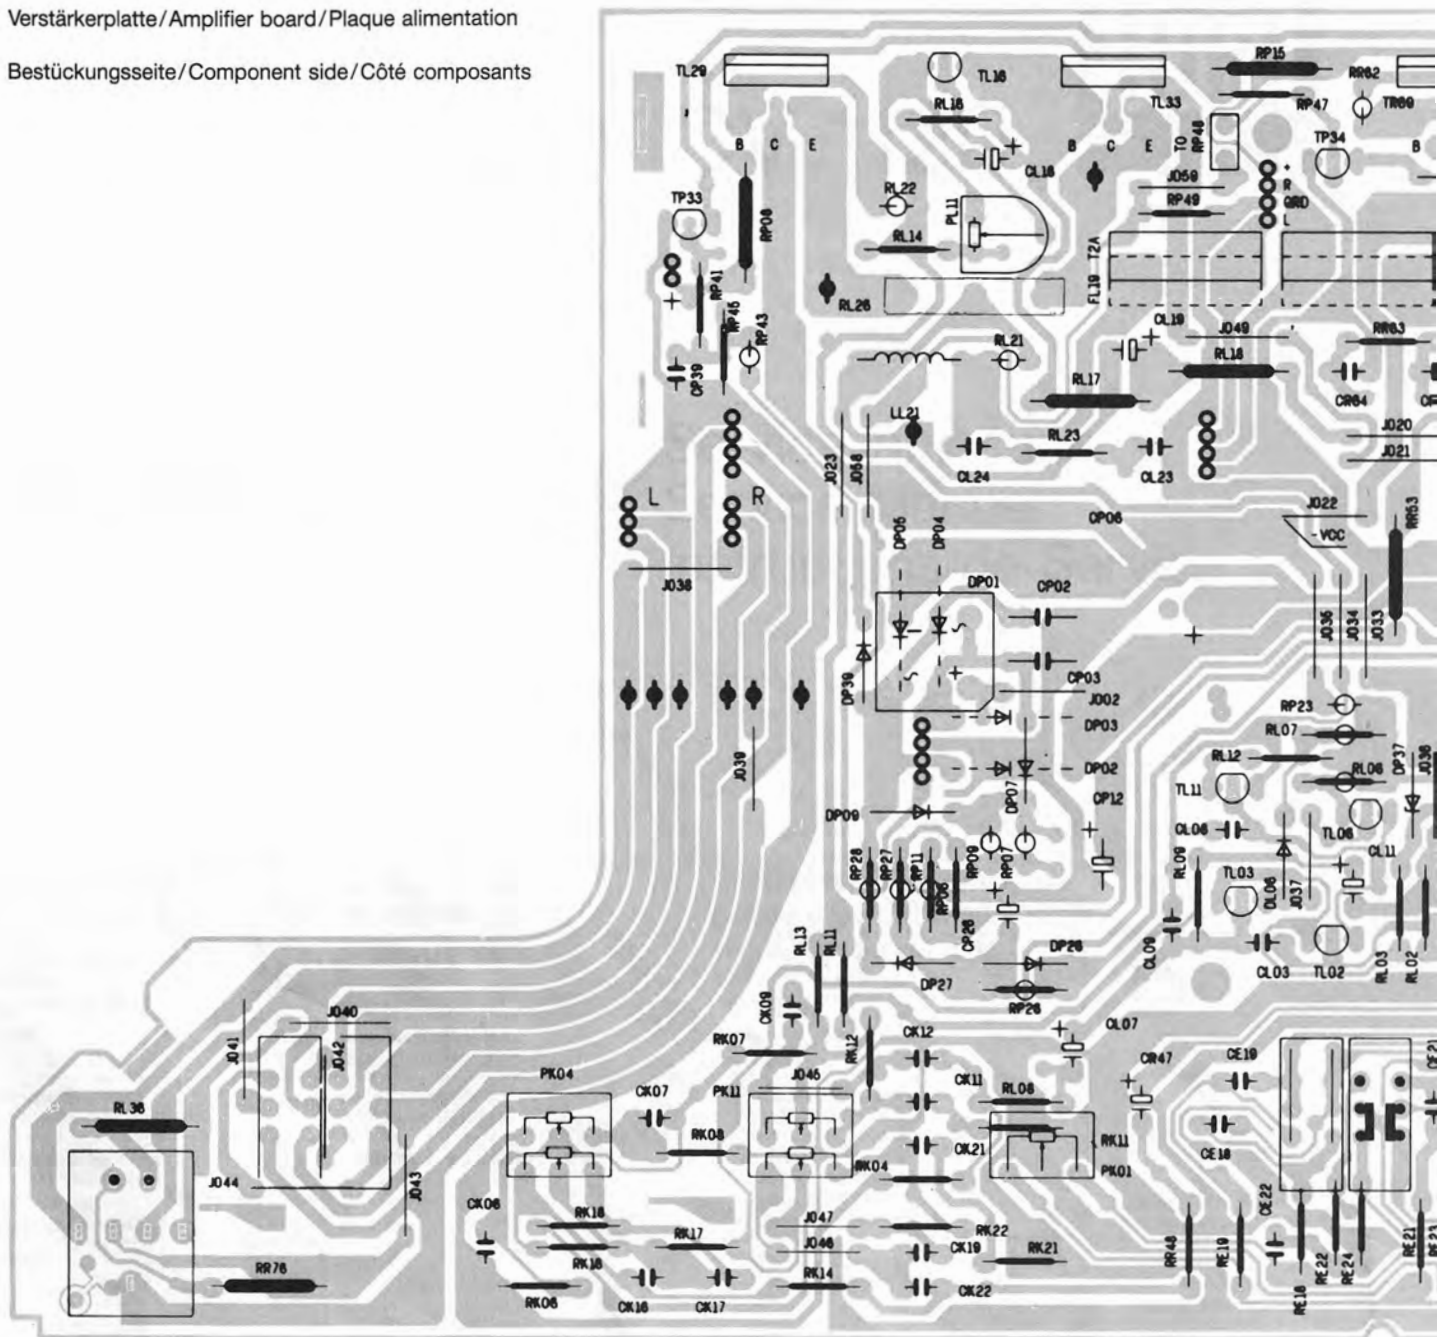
Verstärkerplatte / Amplifier board / Plaque alimentation

Bestückungsseite / Component side / Côté composants

TL29 TL16 RP15 RR62 TR69 RL16 TL33 RP47 TP34 B C E B C E TO RP48 B CL16 J050 RP49 R GRD L TP33 RL22 RP08 PL11 RL14 T2A FL19 RP41 RL26 RP45 RP43 CL19 J049 RR63 RL21 RL18 CP39 RL17 CR64 LL21 J020 RL23 J021 CL24 CL23 J023 J068 J022 L R DP06 -VCC DP05 DP04 RR53 J038 DP01 CP02 J036 J034 J033 CP03 DP39 J002 RP23 DP03 RL07 RL12 DP02 RL06 DP37 J036 J039 TL11 DP07 CP12 DP09 CL06 TL06 CL11 RP28 RP27 RP11 RP09 RP07 RL09 TL03 DL06 J037 RP06 CP28 DP26 CL09 RL13 RL11 DP27 CL03 TL02 RL03 RL02 RP26 J040 CK09 CL07 J041 J042 RK07 RK12 CK12 CR47 CE19 PK04 J046 CK11 RL08 CK07 PK11 RK08 RK11 CE18 RK04 CK21 PK01 RL36 J044 J043 CK06 CE22 RK18 RK17 J047 RK22 J048 CK19 RK21 RR48 RE19 RE22 RE24 RE21 RR76 RK16 RK14 RK06 CK16 CK17 CK22 RE16